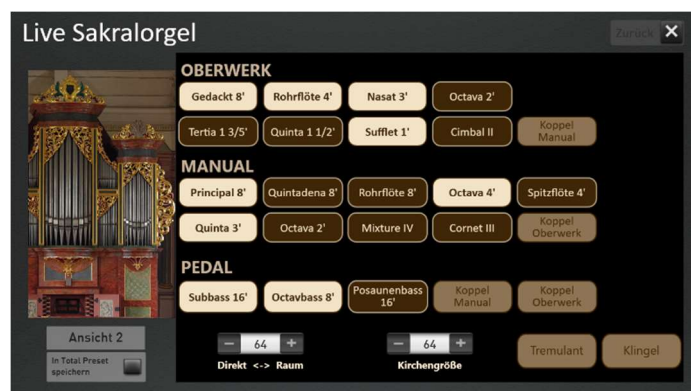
Live Sakralorgel

Zurück ✕

OBERWERK

Gedackt 8'
Rohrflöte 4'
Nasat 3'
Octava 2'

Tertia 1 3/5'
Quinta 1 1/2'
Sufflet 1'
Cimbal II
Koppel Manual

MANUAL

Principal 8'
Quintadena 8'
Rohrflöte 8'
Octava 4'
Spitzflöte 4'

Quinta 3'
Octava 2'
Mixture IV
Cornet III
Koppel Oberwerk

PEDAL

Subbass 16'
Octavbass 8'
Posaunenbass 16'
Koppel Manual
Koppel Oberwerk

Ansicht 2

In Total Preset speichern

− 64 +
Direkt <-> Raum

− 64 +
Kirchengröße

Tremulant
Klingel